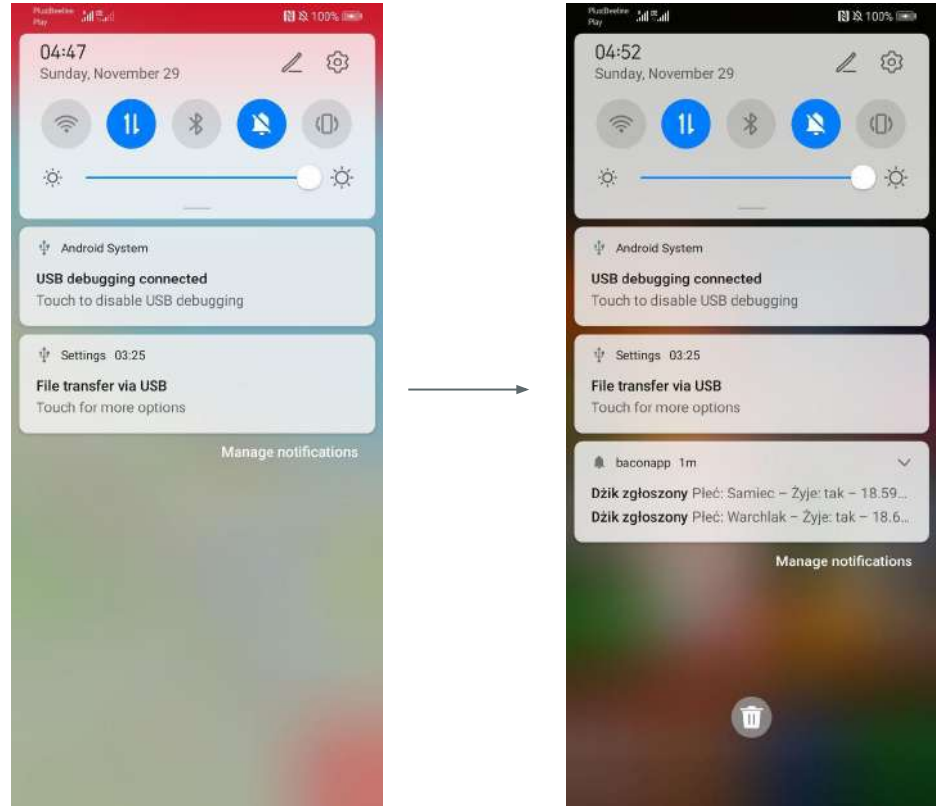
Plus|Beeline Play
100%

04:47
Sunday, November 29

Android System
USB debugging connected
Touch to disable USB debugging

Settings 03:25
File transfer via USB
Touch for more options

Manage notifications

Plus|Beeline Play
100%

04:52
Sunday, November 29

Android System
USB debugging connected
Touch to disable USB debugging

Settings 03:25
File transfer via USB
Touch for more options

baconapp 1m
Dżik zgłoszony Płeć: Samiec – Żyje: tak – 18.59...
Dżik zgłoszony Płeć: Warchlak – Żyje: tak – 18.6...

Manage notifications